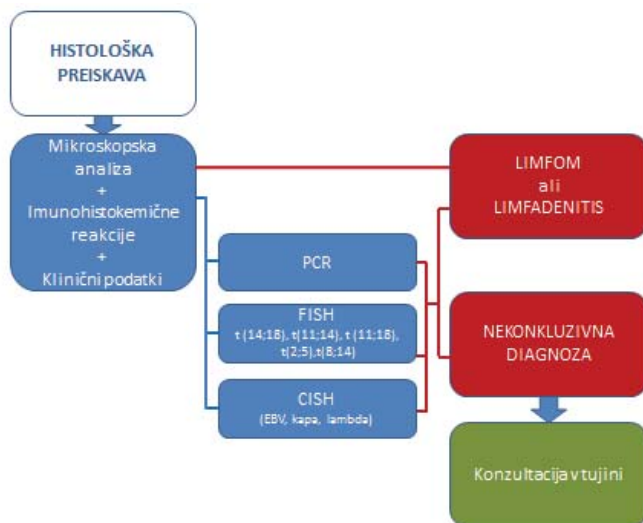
HISTOLOŠKA PREISKAVA

Mikroskopska analiza + Imunohistokemične reakcije + Klinični podatki

LIMFOM ali LIMFADENITIS

PCR

FISH
t (14;18), t(11;14), t (11;18), t(2;5),t(8;14)

NEKONKLUZIVNA DIAGNOZA

CISH
(EBV, kapa, lambda)

Konzultacija v tujini